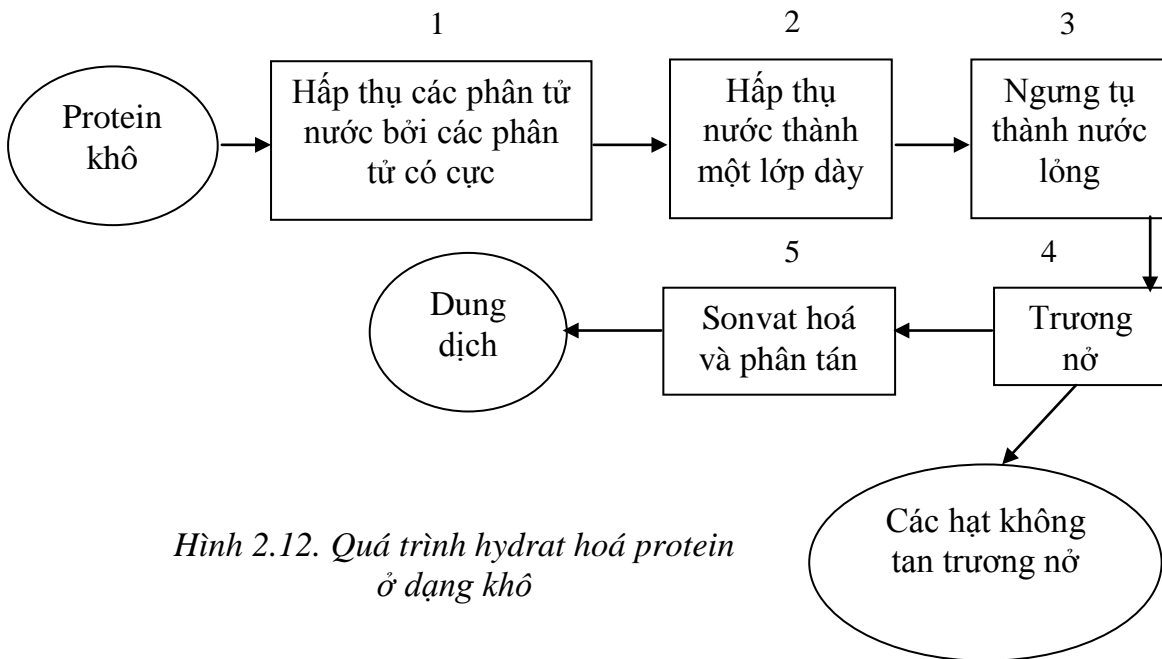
1

2

3

Protein khô

Hấp thụ các phân tử nước bởi các phân tử có cực

Hấp thụ nước thành một lớp dày

Ngưng tụ thành nước lỏng

4

Trương nở

5

Sonvat hoá và phân tán

Dung dịch

Các hạt không tan trương nở

Hình 2.12. Quá trình hydrat hoá protein ở dạng khô